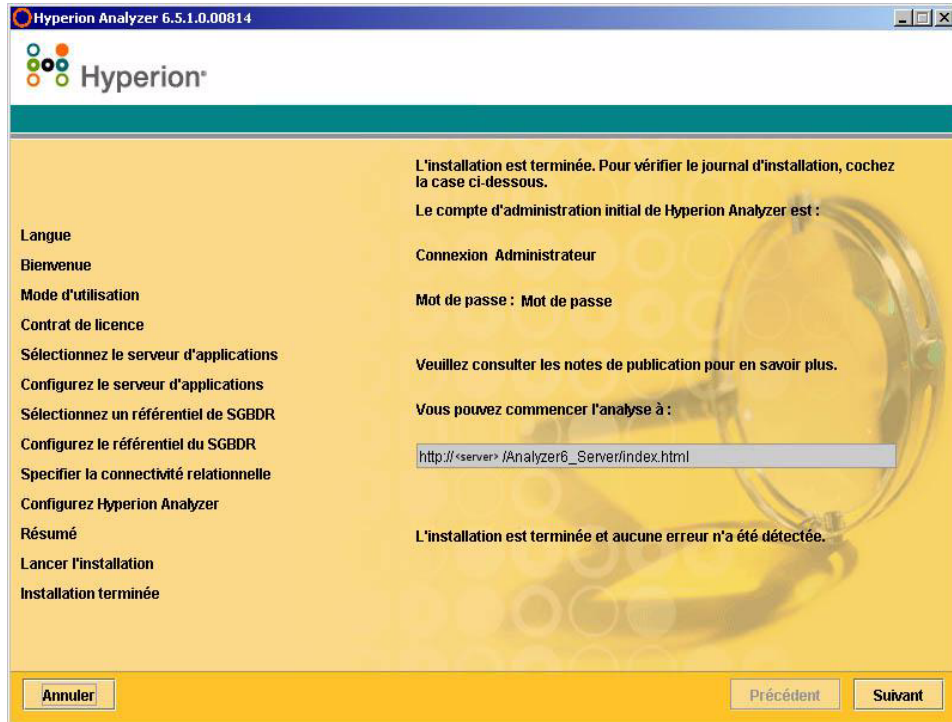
Hyperion Analyzer 6.5.1.0.00814

Hyperion

Langue
Bienvenue
Mode d'utilisation
Contrat de licence
Sélectionnez le serveur d'applications
Configurez le serveur d'applications
Sélectionnez un référentiel de SGBDR
Configurez le référentiel du SGBDR
Specifier la connectivité relationnelle
Configurez Hyperion Analyzer
Résumé
Lancer l'installation
Installation terminée

L'installation est terminée. Pour vérifier le journal d'installation, cochez la case ci-dessous.

Le compte d'administration initial de Hyperion Analyzer est :

Connexion Administrateur

Mot de passe : Mot de passe

Veuillez consulter les notes de publication pour en savoir plus.

Vous pouvez commencer l'analyse à :

http://<server> /Analyzer6_Server/index.html

L'installation est terminée et aucune erreur n'a été détectée.

Annuler

Précédent

Suivant